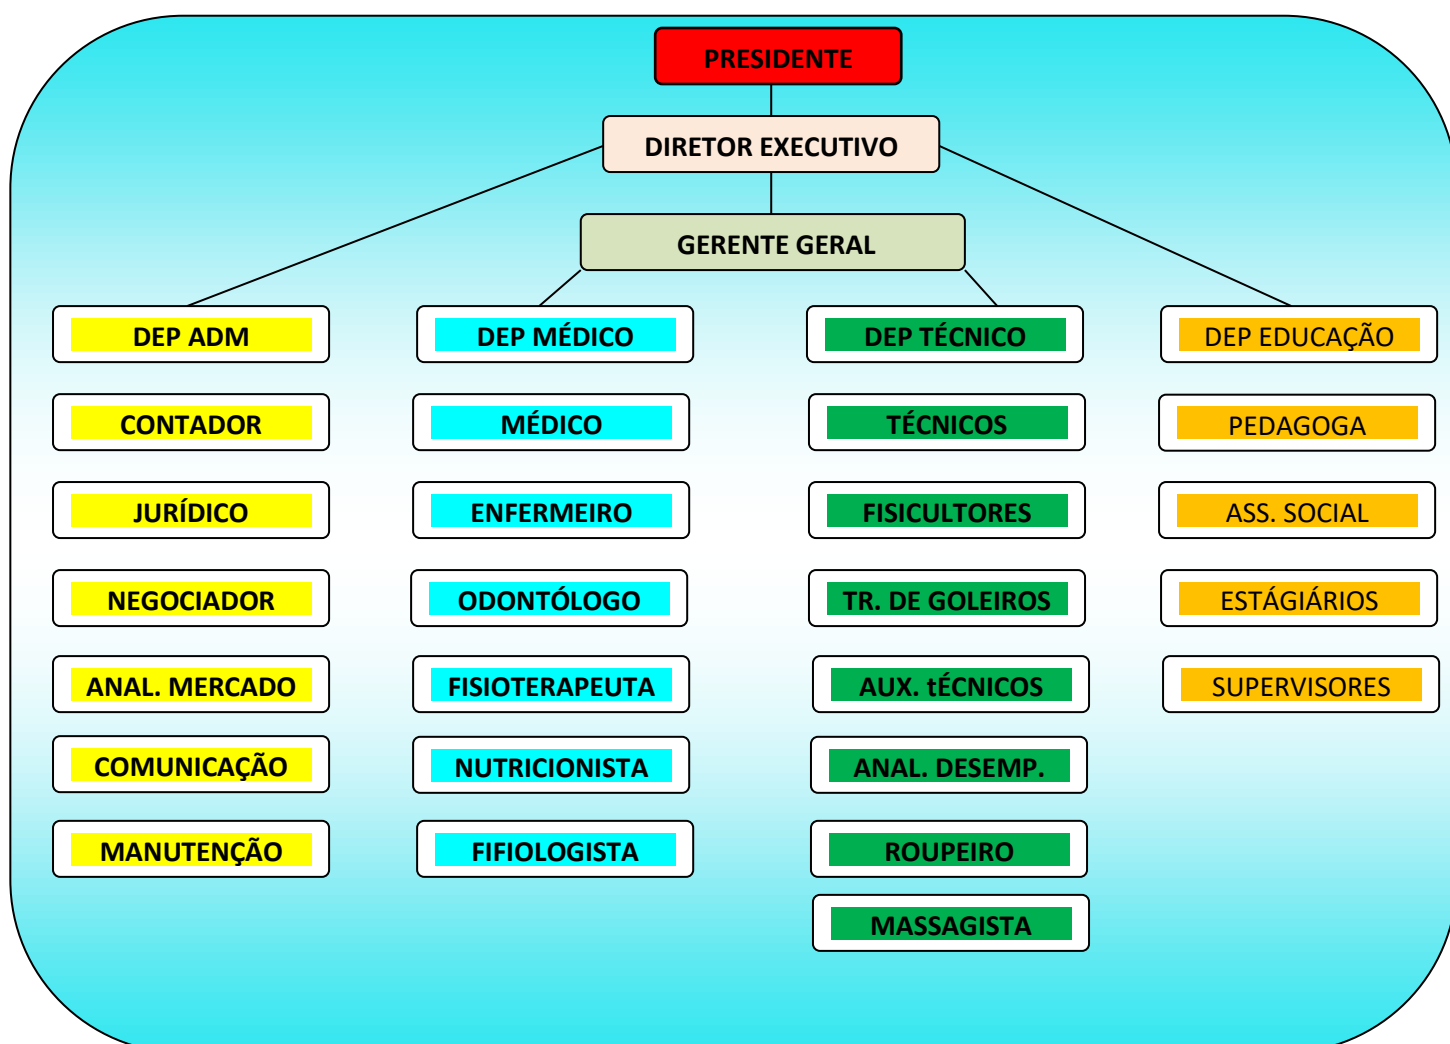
PRESIDENTE

DIRETOR EXECUTIVO

GERENTE GERAL

DEP ADM
CONTADOR
JURÍDICO
NEGOCIADOR
ANAL. MERCADO
COMUNICAÇÃO
MANUTENÇÃO

DEP MÉDICO
MÉDICO
ENFERMEIRO
ODONTÓLOGO
FISIOTERAPEUTA
NUTRICIONISTA
FIFIOLOGISTA

DEP TÉCNICO
TÉCNICOS
FISICULTORES
TR. DE GOLEIROS
AUX. tÉCNICOS
ANAL. DESEMP.
ROUPEIRO
MASSAGISTA

DEP EDUCAÇÃO
PEDAGOGA
ASS. SOCIAL
ESTÁGIÁRIOS
SUPERVISORES